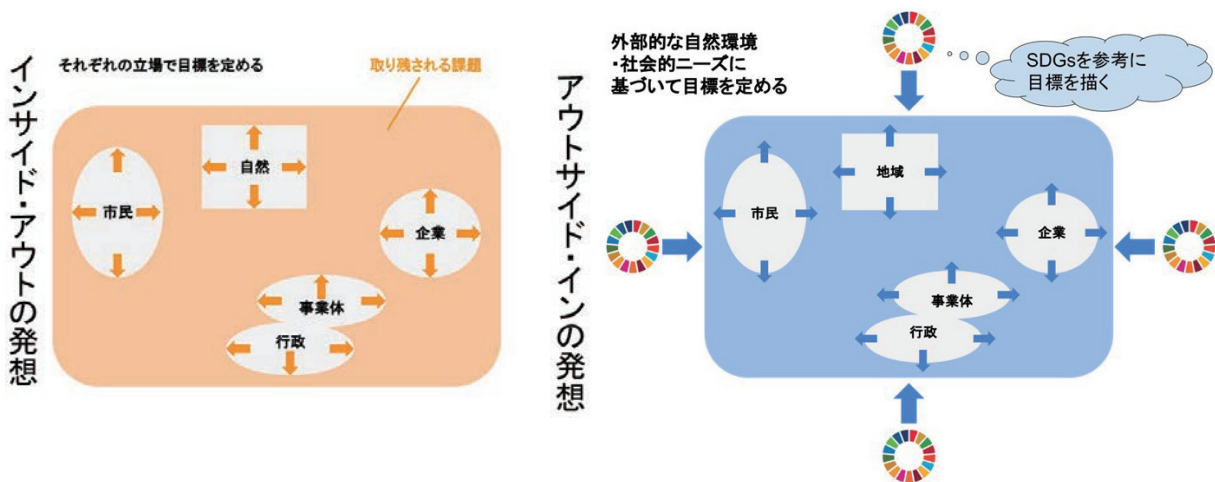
インサイド・アウトの発想

それぞれの立場で目標を定める

取り残される課題

自然

市民

企業

事業体

行政

アウトサイド・インの発想

外部的な自然環境・社会的ニーズに基づいて目標を定める

SDGsを参考に目標を描く

地域

市民

企業

事業体

行政